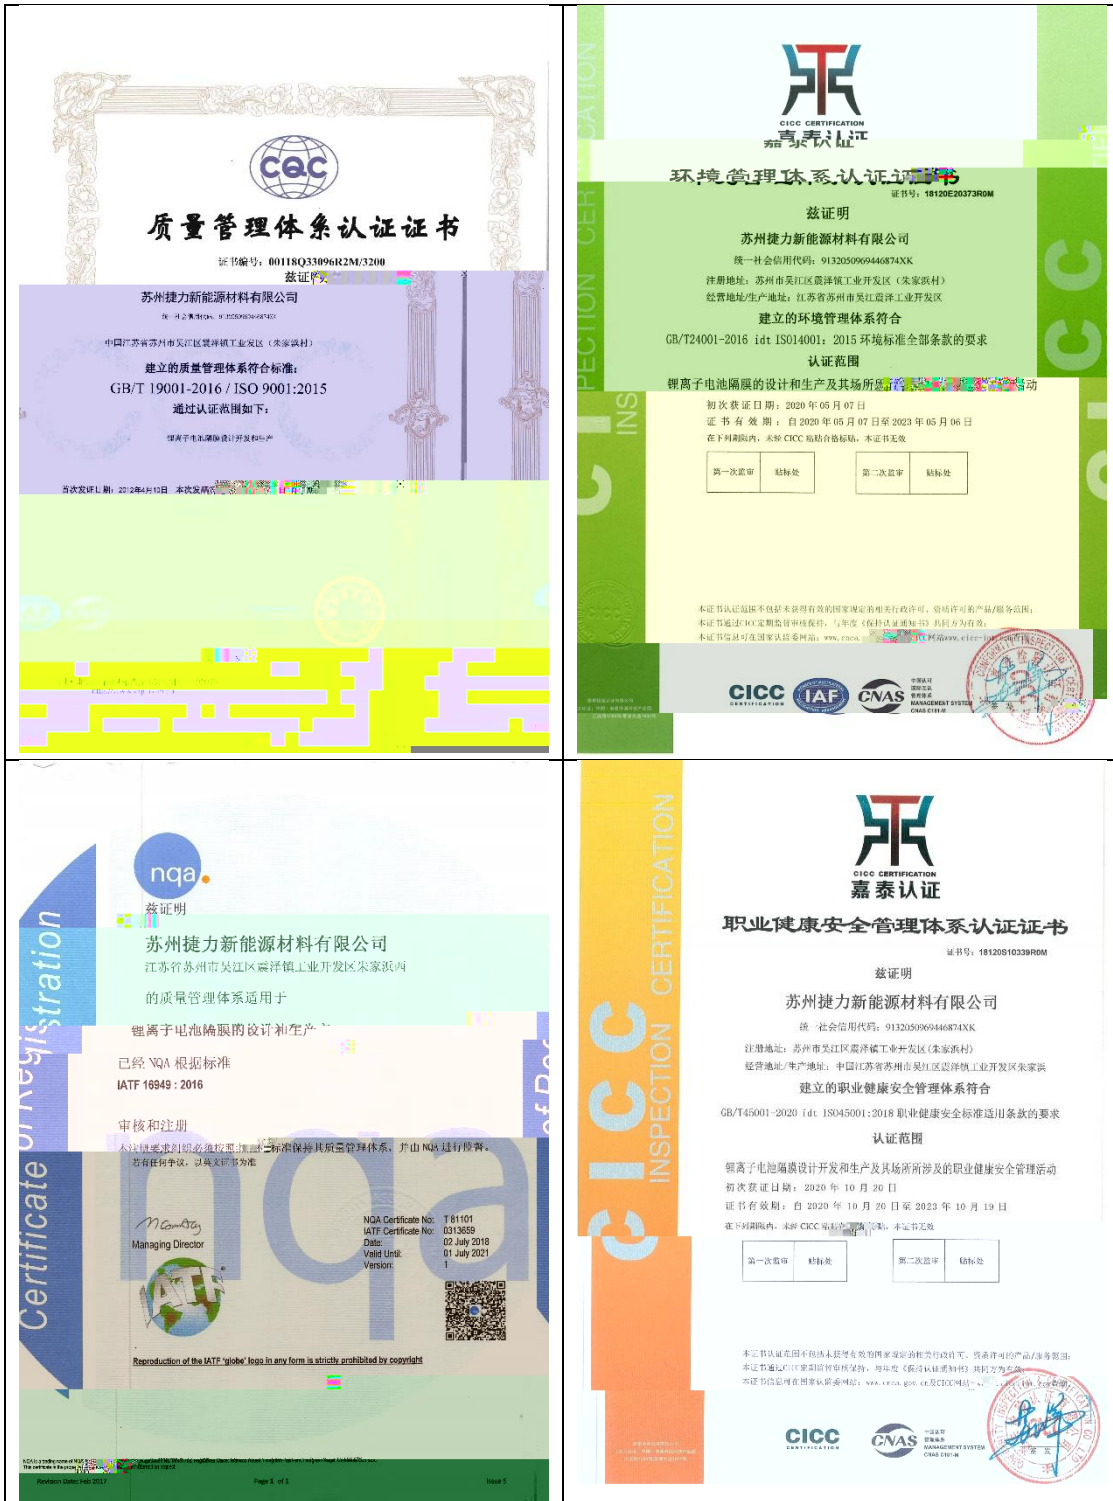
CQC
质量管理体系认证证书
证书编号：00118Q33096R2M/3200
兹证明
苏州捷力新能源材料有限公司
统一社会信用代码：913205096946874XK
中国江苏省苏州市吴江区震泽镇工业开发区（朱家浜村）
建立的质量管理体系符合标准：
GB/T 19001-2016 / ISO 9001:2015
通过认证范围如下：
锂离子电池隔膜设计开发和生产
首次发证日期：2012年4月10日 本次发证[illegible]

CICC CERTIFICATION
嘉泰认证
环境管理体系认证证书
证书号：18120E20373R0M
兹证明
苏州捷力新能源材料有限公司
统一社会信用代码：913205096946874XK
注册地址：苏州市吴江区震泽镇工业开发区（朱家浜村）
经营地址/生产地址：江苏省苏州市吴江区震泽工业开发区
建立的环境管理体系符合
GB/T24001-2016 idt ISO14001：2015 环境标准全部条款的要求
认证范围
锂离子电池隔膜的设计和生产及其场所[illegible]活动
初次获证日期：2020 年 05 月 07 日
证书有效期：自 2020 年 05 月 07 日至 2023 年 05 月 06 日
在下列期限内，未经 CICC 贴粘合格标贴，本证书无效
| 第一次监审 | 贴标处 | 第二次监审 | 贴标处 |
|---|---|---|---|
本证书认证范围不包括未获得有效的国家规定的相关行政许可、资质许可的产品/服务范围；
本证书通过CICC定期监督审核保持，与年度《保持认证通知书》共同方为有效；
本证书信息可在国家认监委网站：www.cnca.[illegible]
CICC IAF CNAS
MANAGEMENT SYSTEM CNAS C181-M

nqa
兹证明
苏州捷力新能源材料有限公司
江苏省苏州市吴江区震泽镇工业开发区朱家浜村
的质量管理体系适用于
锂离子电池隔膜的设计和生产
已经 NQA 根据标准
IATF 16949 : 2016
审核和注册
本注册要求组织持续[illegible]标准保持其质量管理体系，并由NQA进行监督。
若有任何争议，以英文版为准
Managing Director
NQA Certificate No: T81101
IATF Certificate No: 0313659
Date: 02 July 2018
Valid Until: 01 July 2021
Version: 1
Reproduction of the IATF 'globe' logo in any form is strictly prohibited by copyright
Certificate of Registration
Revision Date: Feb 2017 Page 1 of 1 Issue 5

CICC CERTIFICATION
嘉泰认证
职业健康安全管理体系认证证书
证书号：18120S10339R0M
兹证明
苏州捷力新能源材料有限公司
统一社会信用代码：913205096946874XK
注册地址：苏州市吴江区震泽镇工业开发区（朱家浜村）
经营地址/生产地址：中国江苏省苏州市吴江区震泽镇工业开发区朱家浜
建立的职业健康安全管理体系符合
GB/T45001-2020 idt ISO45001:2018 职业健康安全标准适用条款的要求
认证范围
锂离子电池隔膜设计开发和生产及其场所所涉及的职业健康安全管理活动
初次获证日期：2020 年 10 月 20 日
证书有效期：自 2020 年 10 月 20 日至 2023 年 10 月 19 日
在下列期限内，未经 CICC 贴粘合格标贴，本证书无效
| 第一次监审 | 贴标处 | 第二次监审 | 贴标处 |
|---|---|---|---|
本证书认证范围不包括未获得有效的国家规定的相关行政许可、资质许可的产品/服务范围；
本证书通过CICC定期监督审核保持，与年度《保持认证通知书》共同方为有效；
本证书信息可在国家认监委网站：www.cnca.gov.cn及CICC网站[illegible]
CICC CNAS
MANAGEMENT SYSTEM CNAS C181-M
CICC INSPECTION CERTIFICATION